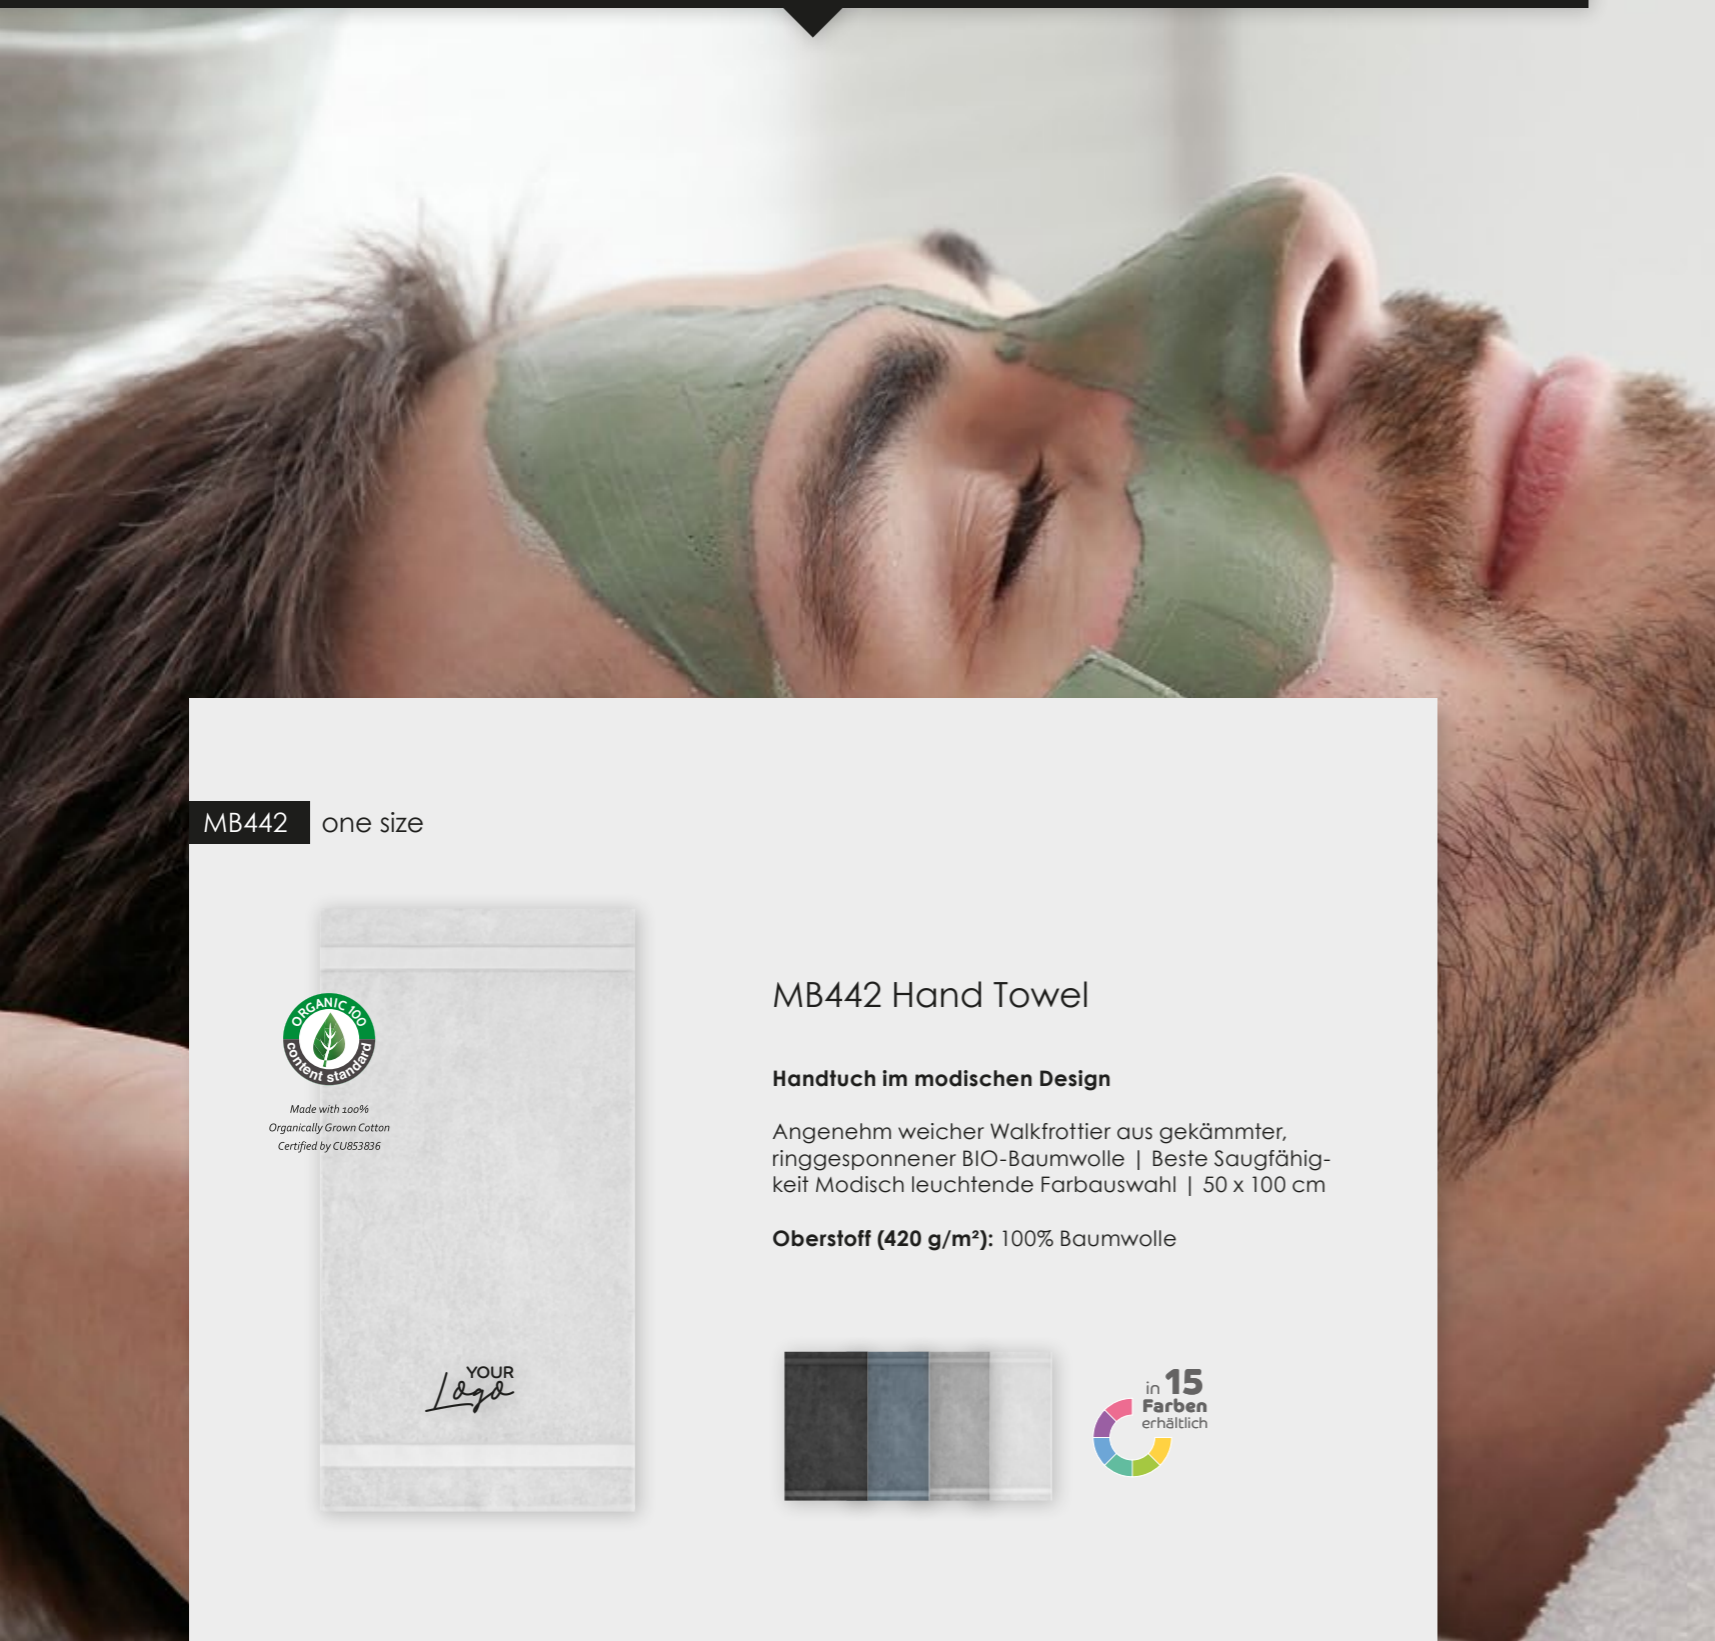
MB442 one size

ORGANIC 100 content standard

Made with 100%
Organically Grown Cotton
Certified by CU853836

YOUR Logo

MB442 Hand Towel

**Handtuch im modischen Design**

Angenehm weicher Walkfrottier aus gekämmter, ringgesponnener BIO-Baumwolle | Beste Saugfähigkeit Modisch leuchtende Farbauswahl | 50 x 100 cm

**Oberstoff (420 g/m²):** 100% Baumwolle

in 15 Farben erhältlich